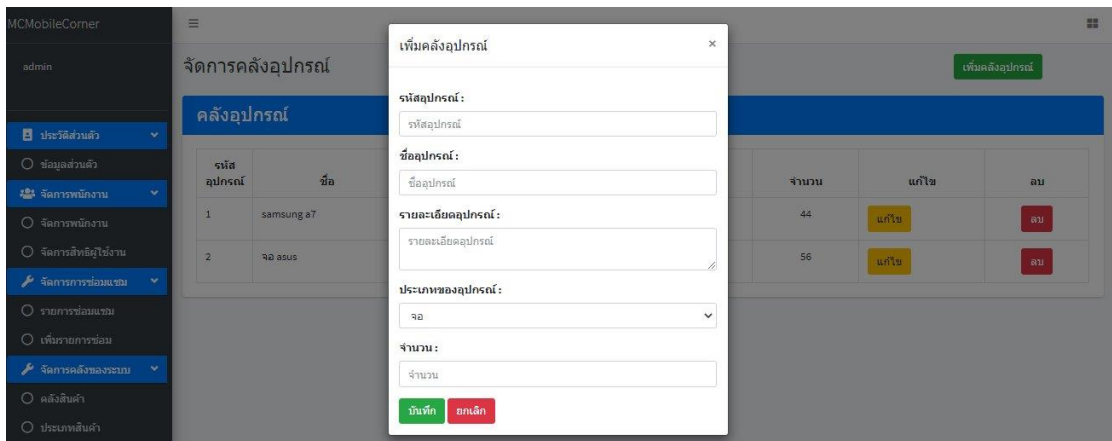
MCMobileCorner

admin

ประวัติส่วนตัว

ข้อมูลส่วนตัว

จัดการพนักงาน

จัดการพนักงาน

จัดการสิทธิผู้ใช้งาน

จัดการการซ่อมแซม

รายการซ่อมแซม

เพิ่มรายการซ่อม

จัดการคลังของระบบ

คลังสินค้า

ประเภทสินค้า

จัดการคลังอุปกรณ์

เพิ่มคลังอุปกรณ์

คลังอุปกรณ์

| รหัสอุปกรณ์ | ชื่อ | จำนวน | แก้ไข | ลบ |
|---|---|---|---|---|
| 1 | samsung a7 | 44 | แก้ไข | ลบ |
| 2 | จอ asus | 56 | แก้ไข | ลบ |

เพิ่มคลังอุปกรณ์ ×

รหัสอุปกรณ์ :

รหัสอุปกรณ์

ชื่ออุปกรณ์ :

ชื่ออุปกรณ์

รายละเอียดอุปกรณ์ :

รายละเอียดอุปกรณ์

ประเภทของอุปกรณ์ :

จอ

จำนวน :

จำนวน

บันทึก ยกเลิก